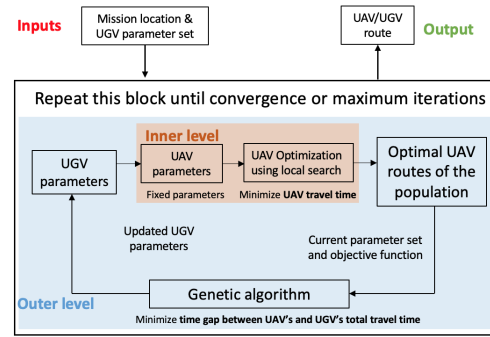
Inputs

Mission location & UGV parameter set

UAV/UGV route

Output

Repeat this block until convergence or maximum iterations

Inner level

UGV parameters

UAV parameters

UAV Optimization using local search

Optimal UAV routes of the population

Fixed parameters

Minimize UAV travel time

Updated UGV parameters

Current parameter set and objective function

Outer level

Genetic algorithm

Minimize time gap between UAV's and UGV's total travel time